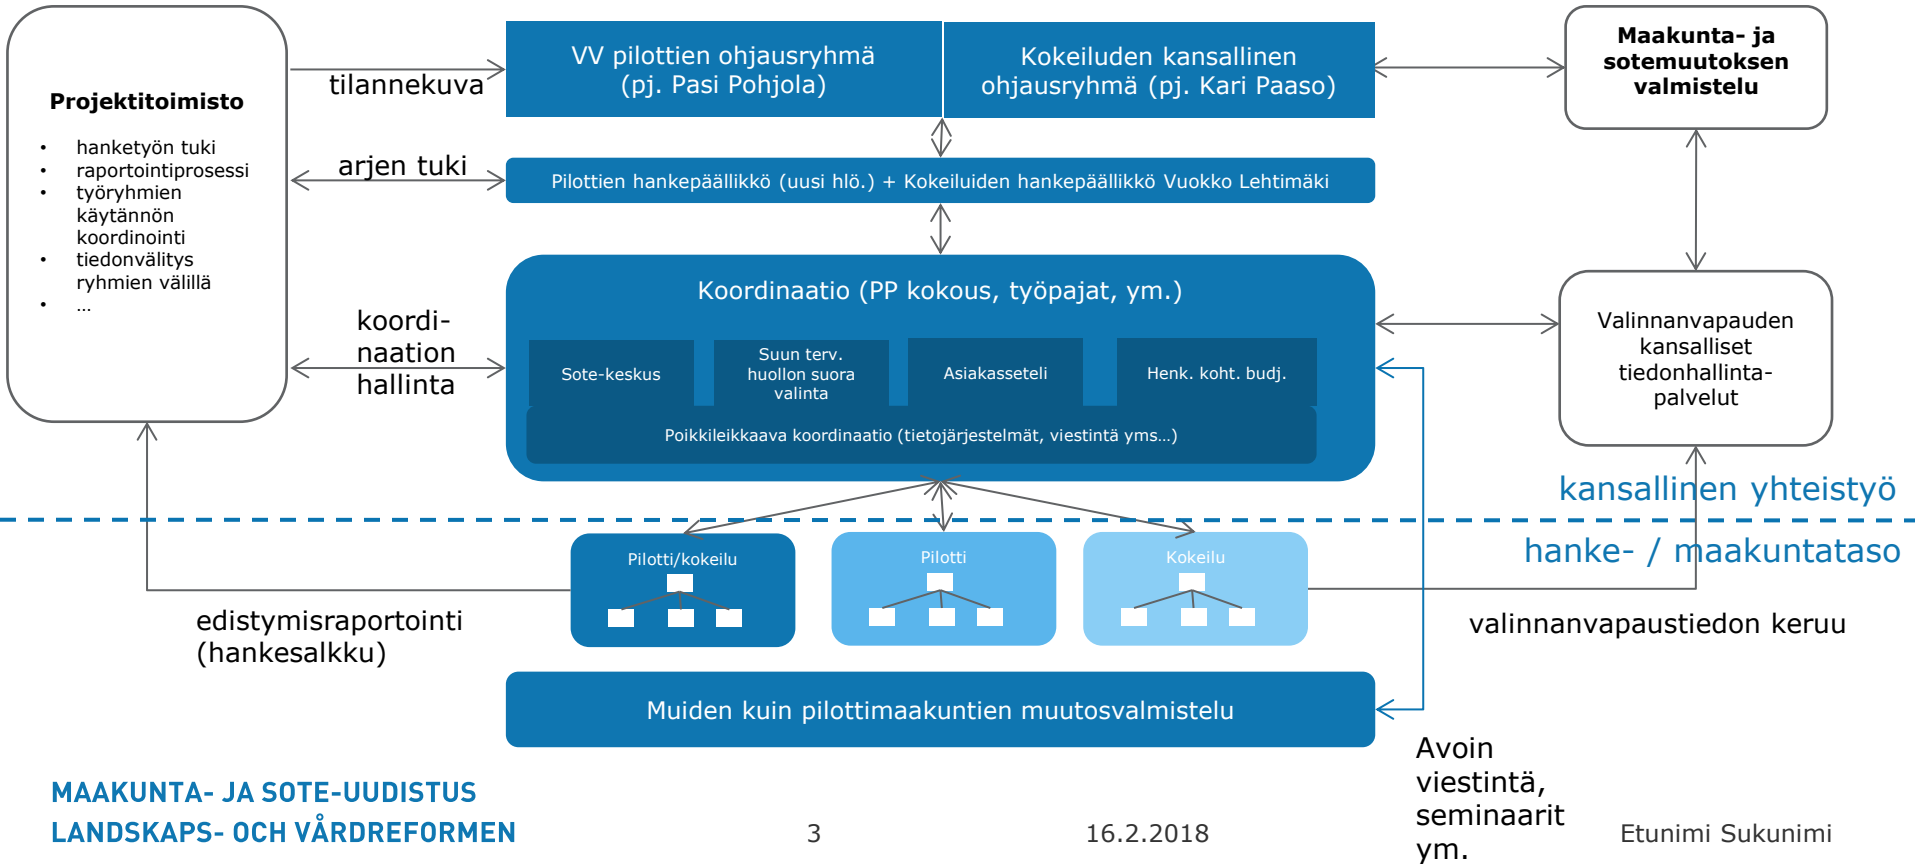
Projektitoimisto

- hanketyön tuki
- raportointiprosessi
- työryhmien käytännön koordinointi
- tiedonvälitys ryhmien välillä
- …

tilannekuva

VV pilottien ohjausryhmä (pj. Pasi Pohjola)

Kokeiluden kansallinen ohjausryhmä (pj. Kari Paaso)

Maakunta- ja sotemuutoksen valmistelu

arjen tuki

Pilottien hankepäällikkö (uusi hlö.) + Kokeiluiden hankepäällikkö Vuokko Lehtimäki

koordinaation hallinta

Koordinaatio (PP kokous, työpajat, ym.)

Sote-keskus

Suun terv. huollon suora valinta

Asiakasseteli

Henk. koht. budj.

Poikkileikkaava koordinaatio (tietojärjestelmät, viestintä yms…)

Valinnanvapauden kansalliset tiedonhallinta-palvelut

kansallinen yhteistyö

hanke- / maakuntataso

Pilotti/kokeilu

Pilotti

Kokeilu

edistymisraportointi (hankesalkku)

valinnanvapaustiedon keruu

Muiden kuin pilottimaakuntien muutosvalmistelu

Avoin viestintä, seminaarit ym.

MAAKUNTA- JA SOTE-UUDISTUS
LANDSKAPS- OCH VÅRDREFORMEN

3

16.2.2018

Etunimi Sukunimi